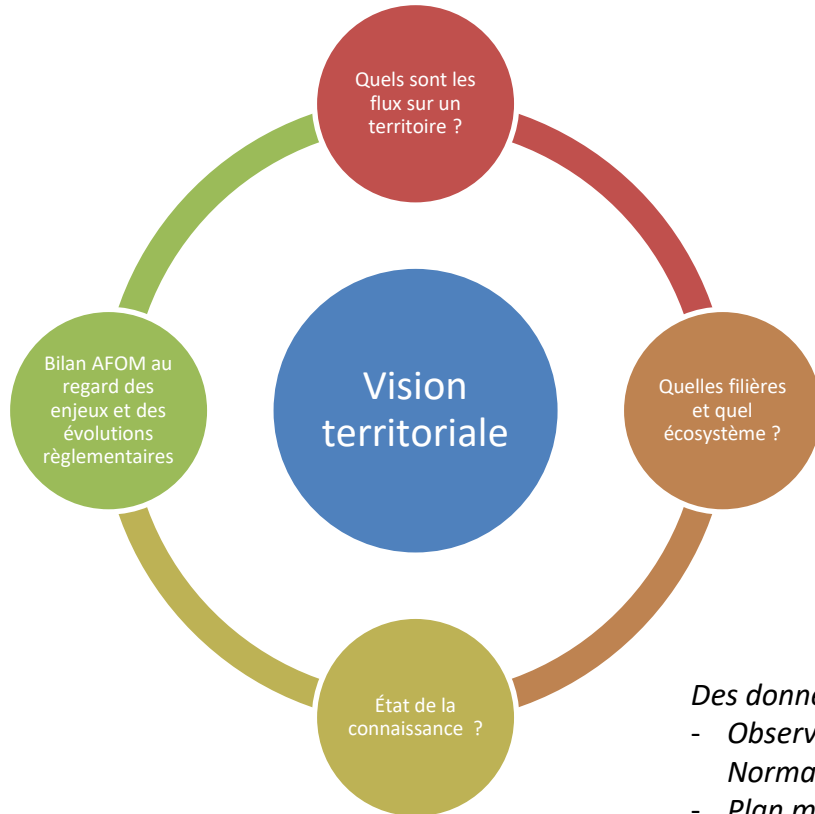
Quels sont les flux sur un territoire ?

Bilan AFOM au regard des enjeux et des évolutions règlementaires

Vision territoriale

Quelles filières et quel écosystème ?

État de la connaissance ?

Des donn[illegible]
- Observ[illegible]
Norma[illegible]
- Plan m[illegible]